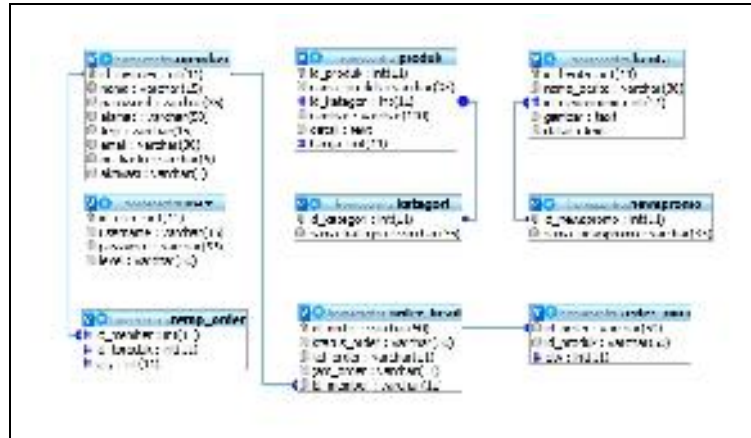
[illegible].anggota
id_anggota : int(11)
nama : varchar(25)
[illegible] : varchar([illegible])
alamat : varchar(50)
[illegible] : varchar([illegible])
email : varchar(30)
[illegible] : varchar([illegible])
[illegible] : varchar([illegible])

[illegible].produk
id_produk : int(11)
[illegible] : varchar([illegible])
id_kategori : int(11)
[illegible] : varchar([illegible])
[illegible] : text
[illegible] : int(11)

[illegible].berita
id_berita : int(11)
nama_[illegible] : varchar(30)
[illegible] : int(11)
gambar : text
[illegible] : text

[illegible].user
id_user : int(11)
username : varchar([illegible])
password : varchar([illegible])
level : varchar([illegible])

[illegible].kategori
id_kategori : int(11)
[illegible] : varchar([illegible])

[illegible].newspromo
id_newspromo : int(11)
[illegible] : varchar([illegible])

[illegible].temp_order
id_member : int(11)
id_barang : int(11)
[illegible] : int(11)

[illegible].order_head
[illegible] : varchar([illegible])
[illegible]_order : varchar([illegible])
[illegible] : varchar([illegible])
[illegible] : varchar([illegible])
id_anggota : varchar([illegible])

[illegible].order_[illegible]
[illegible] : varchar([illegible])
id_produk : varchar([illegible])
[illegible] : int(11)